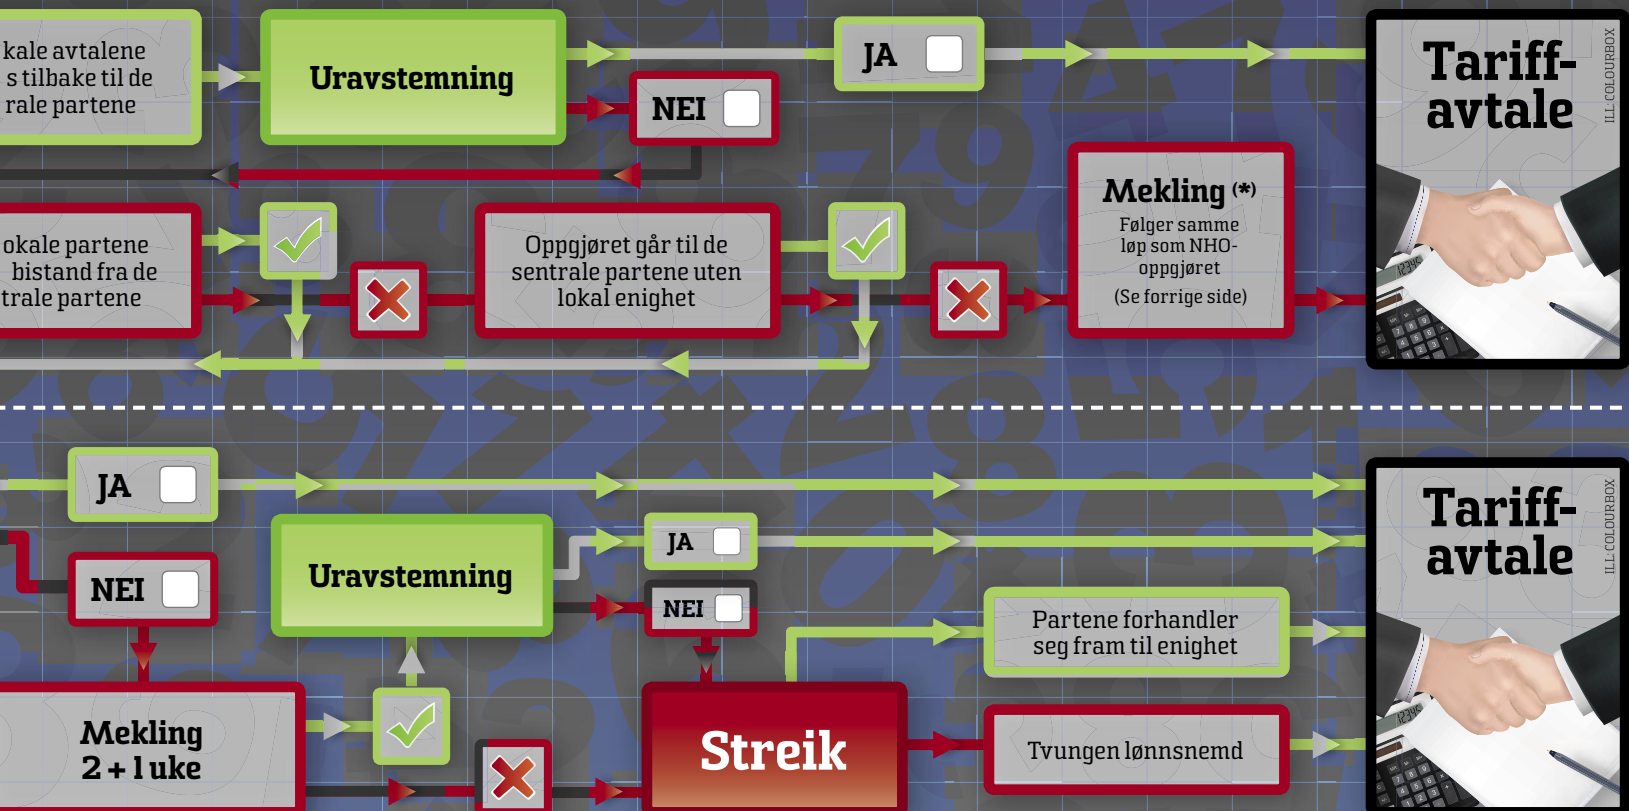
kale avtalene
s tilbake til de
rale partene

Uravstemning

JA

NEI

Tariff-
avtale

ILL: COLOURBOX

okale partene
bistand fra de
trale partene

Oppgjøret går til de
sentrale partene uten
lokal enighet

Mekling (*)
Følger samme
løp som NHO-
oppgjøret
(Se forrige side)

JA

NEI

Uravstemning

JA

NEI

Tariff-
avtale

ILL: COLOURBOX

Partene forhandler
seg fram til enighet

Mekling
2 + 1 uke

Streik

Tvungen lønnsnemd